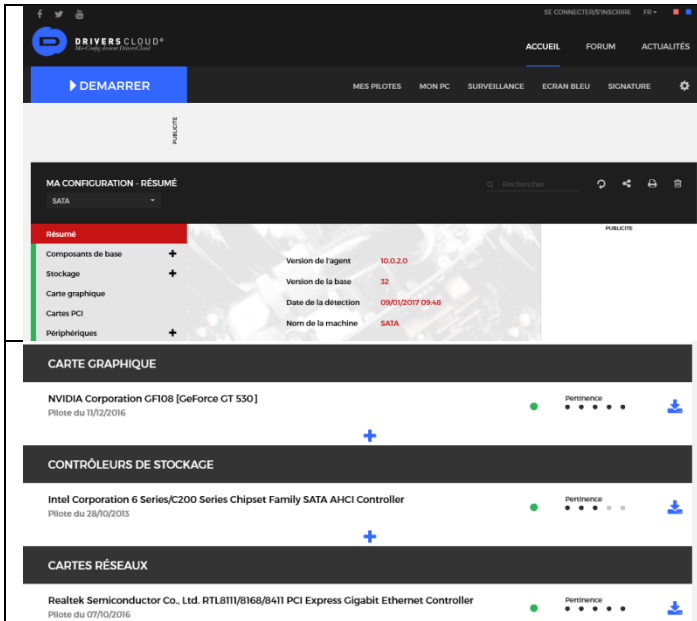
SE CONNECTER/S'INSCRIRE FR

DRIVERS CLOUD®
Ma-Config devient DriverCloud

ACCUEIL FORUM ACTUALITÉS

DEMARRER

MES PILOTES MON PC SURVEILLANCE ECRAN BLEU SIGNATURE

PUBLICITÉ

MA CONFIGURATION - RÉSUMÉ
SATA

Rechercher

PUBLICITÉ

Résumé
Composants de base
Stockage
Carte graphique
Cartes PCI
Périphériques

| | |
|---|---|
| Version de l'agent | 10.0.2.0 |
| Version de la base | 32 |
| Date de la détection | 09/01/2017 09:48 |
| Nom de la machine | SATA |

CARTE GRAPHIQUE

NVIDIA Corporation GF108 [GeForce GT 530]
Pilote du 11/12/2016
Pertinence

CONTRÔLEURS DE STOCKAGE

Intel Corporation 6 Series/C200 Series Chipset Family SATA AHCI Controller
Pilote du 28/10/2013
Pertinence

CARTES RÉSEAUX

Realtek Semiconductor Co., Ltd. RTL8111/8168/8411 PCI Express Gigabit Ethernet Controller
Pilote du 07/10/2016
Pertinence